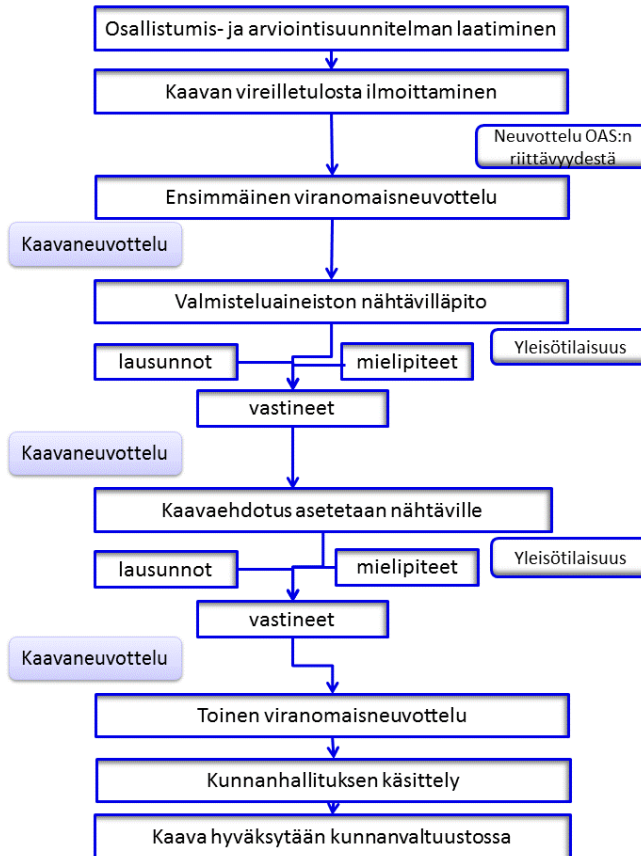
Osallistumis- ja arviointisuunnitelman laatiminen

Kaavan vireilletulosta ilmoittaminen

Neuvottelu OAS:n riittävyydestä

Ensimmäinen viranomaisneuvottelu

Kaavaneuvottelu

Valmisteluaineiston nähtävilläpito

Yleisötilaisuus

lausunnot

mielipiteet

vastineet

Kaavaneuvottelu

Kaavaehdotus asetetaan nähtäville

Yleisötilaisuus

lausunnot

mielipiteet

vastineet

Kaavaneuvottelu

Toinen viranomaisneuvottelu

Kunnanhallituksen käsittely

Kaava hyväksytään kunnanvaltuustossa